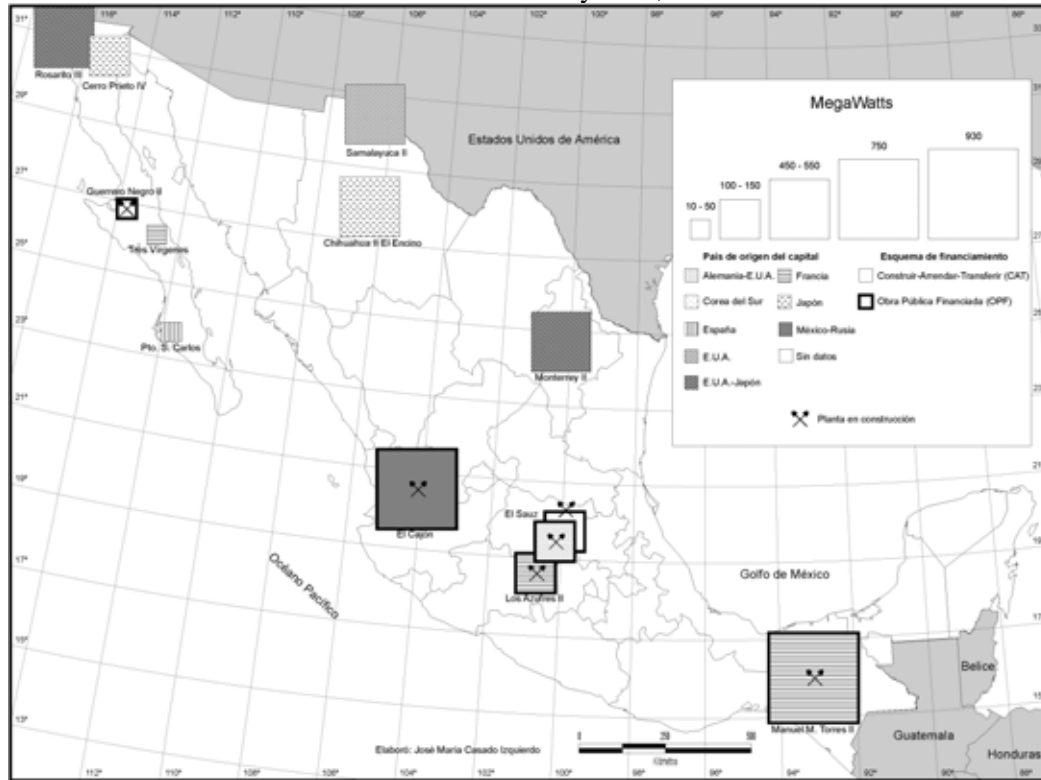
Rosarito III
Cerro Prieto IV
Samalayuca II
Estados Unidos de América
Guerrero Negro II
Tres Vírgenes
Chihuahua II El Encino
Pto. S. Carlos
Monterrey II
El Cajón
El Sauz
Los Azufres II
Océano Pacífico
Golfo de México
Manuel M. Torres II
Belice
Guatemala
Honduras

MegaWatts
10 - 50
100 - 150
450 - 550
750
930

País de origen del capital
Alemania-E.U.A.
Francia
Corea del Sur
Japón
España
México-Rusia
E.U.A.
Sin datos
E.U.A.-Japón

Esquema de financiamiento
Construir-Arrendar-Transferir (CAT)
Obra Pública Financiada (OPF)

Planta en construcción

Elaboró: José María Casado Izquierdo
0 250 500
Kilómetros

31° 29° 27° 25° 23° 21° 19° 17° 15° 13°
116° 114° 112° 110° 108° 106° 104° 102° 100° 98° 96° 94° 92° 90° 88° 86°
112° 110° 108° 106° 104° 102° 100° 98° 96° 94° 92° 90° 88°